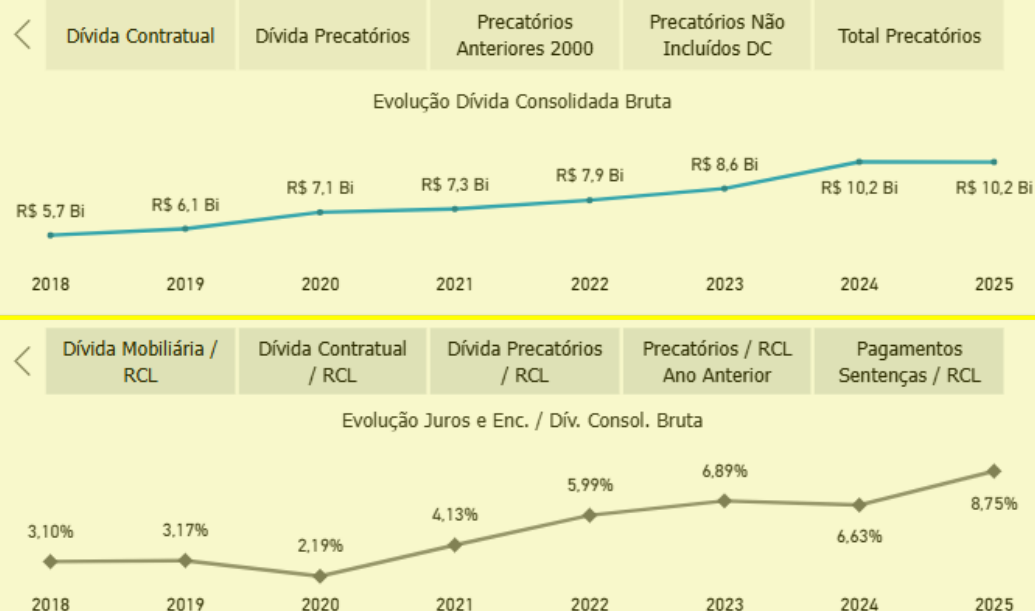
Dívida Contratual | Dívida Precatórios | Precatórios Anteriores 2000 | Precatórios Não Incluídos DC | Total Precatórios

Evolução Dívida Consolidada Bruta

R$ 5,7 Bi
R$ 6,1 Bi
R$ 7,1 Bi
R$ 7,3 Bi
R$ 7,9 Bi
R$ 8,6 Bi
R$ 10,2 Bi
R$ 10,2 Bi

2018 2019 2020 2021 2022 2023 2024 2025

Dívida Mobiliária / RCL | Dívida Contratual / RCL | Dívida Precatórios / RCL | Precatórios / RCL Ano Anterior | Pagamentos Sentenças / RCL

Evolução Juros e Enc. / Dív. Consol. Bruta

3,10%
3,17%
2,19%
4,13%
5,99%
6,89%
6,63%
8,75%

2018 2019 2020 2021 2022 2023 2024 2025